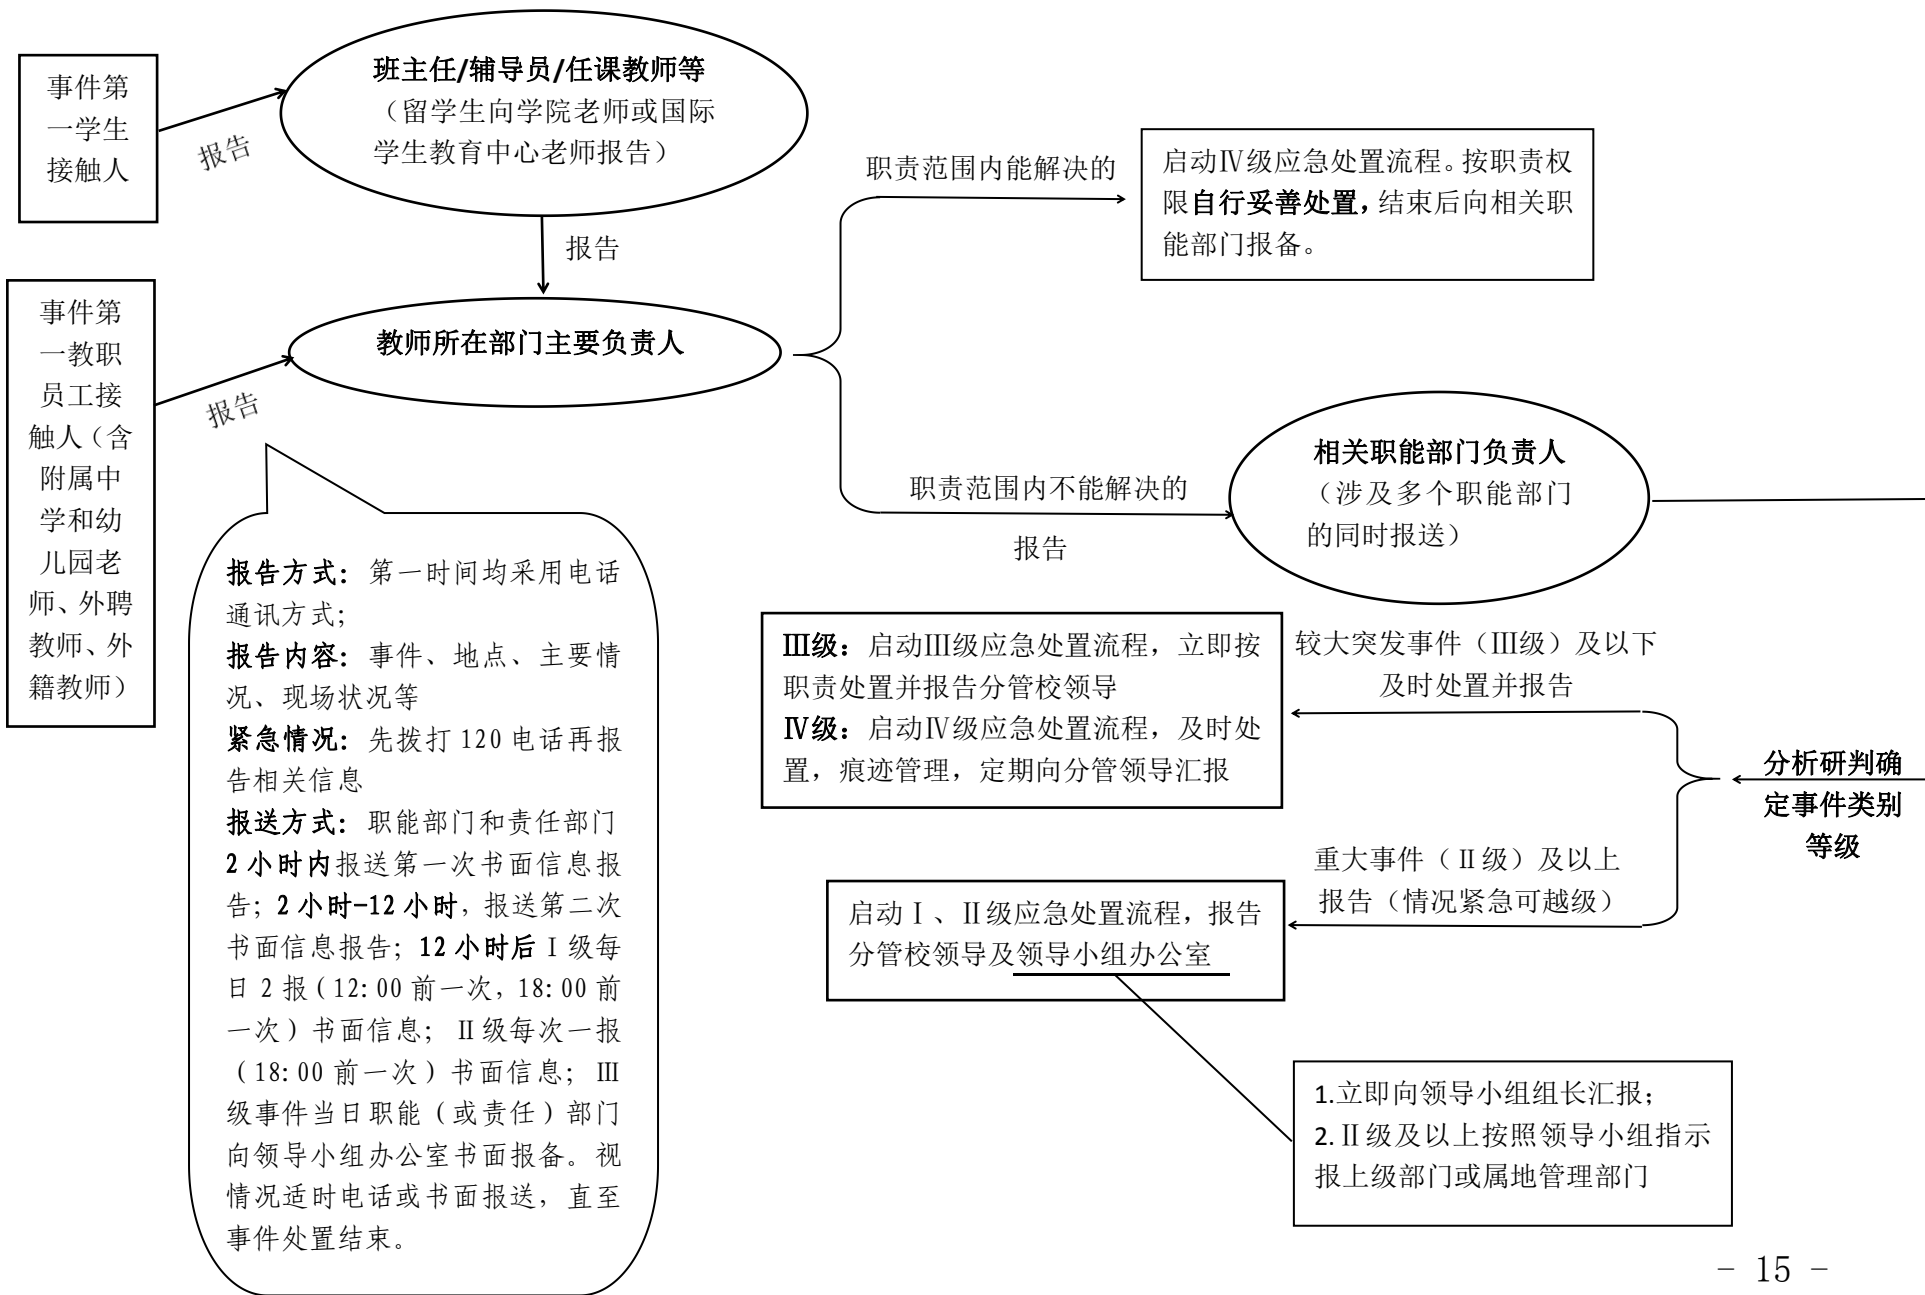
事件第一学生接触人

报告

班主任/辅导员/任课教师等
（留学生向学院老师或国际学生教育中心老师报告）

报告

事件第一教职员工接触人（含附属中学和幼儿园老师、外聘教师、外籍教师）

报告

教师所在部门主要负责人

职责范围内能解决的

启动Ⅳ级应急处置流程。按职责权限自行妥善处置，结束后向相关职能部门报备。

职责范围内不能解决的

报告

相关职能部门负责人
（涉及多个职能部门的同时报送）

报告方式：第一时间均采用电话通讯方式；
报告内容：事件、地点、主要情况、现场状况等
紧急情况：先拨打120电话再报告相关信息
报送方式：职能部门和责任部门2小时内报送第一次书面信息报告；2小时-12小时，报送第二次书面信息报告；12小时后Ⅰ级每日2报（12:00前一次，18:00前一次）书面信息；Ⅱ级每次一报（18:00前一次）书面信息；Ⅲ级事件当日职能（或责任）部门向领导小组办公室书面报备。视情况适时电话或书面报送，直至事件处置结束。

Ⅲ级：启动Ⅲ级应急处置流程，立即按职责处置并报告分管校领导
Ⅳ级：启动Ⅳ级应急处置流程，及时处置，痕迹管理，定期向分管领导汇报

较大突发事件（Ⅲ级）及以下
及时处置并报告

分析研判确定事件类别等级

重大事件（Ⅱ级）及以上
报告（情况紧急可越级）

启动Ⅰ、Ⅱ级应急处置流程，报告分管校领导及领导小组办公室

1.立即向领导小组组长汇报；
2.Ⅱ级及以上按照领导小组指示报上级部门或属地管理部门

- 15 -